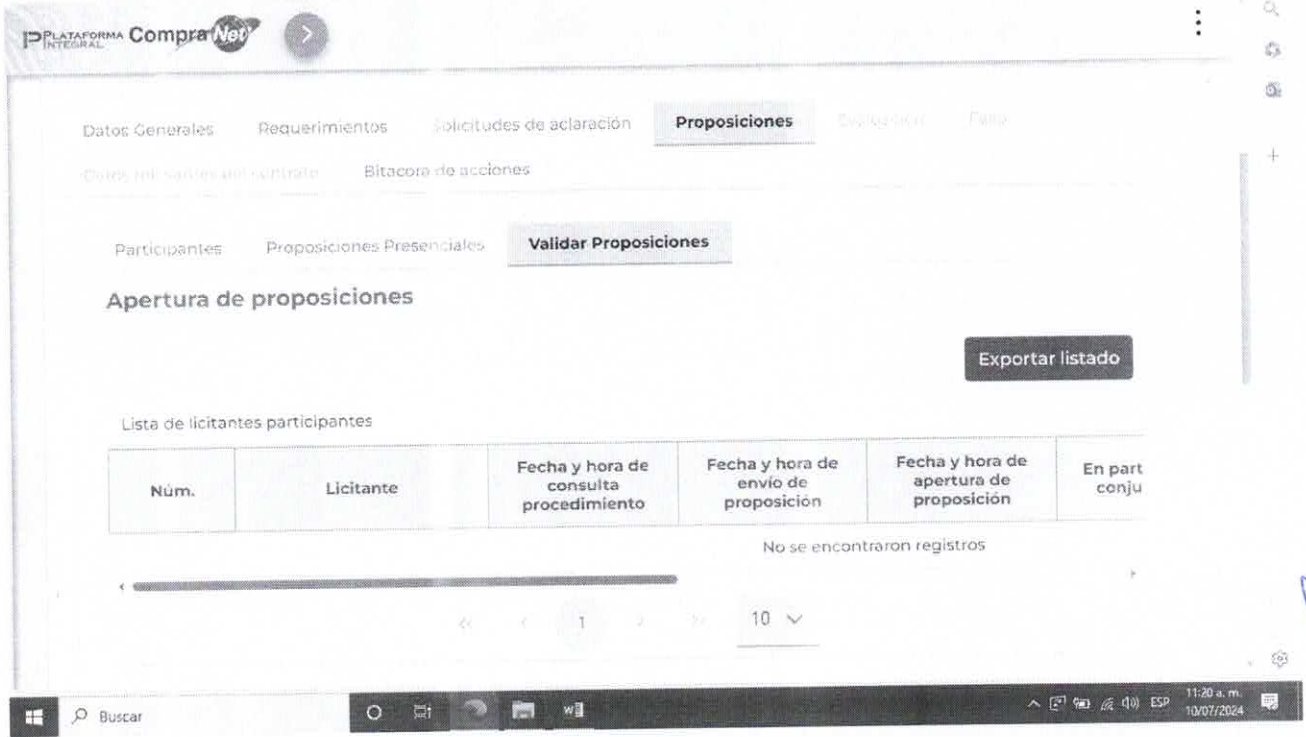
PLATAFORMA INTEGRAL CompraNet

Datos Generales Requerimientos Solicitudes de aclaración Proposiciones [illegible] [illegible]

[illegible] Bitacora de acciones

Participantes Proposiciones Presenciales Validar Proposiciones

Apertura de proposiciones

Exportar listado

Lista de licitantes participantes

| Núm. | Licitante | Fecha y hora de consulta procedimiento | Fecha y hora de envío de proposición | Fecha y hora de apertura de proposición | En part conju |
|---|---|---|---|---|---|

No se encontraron registros

« ‹ 1 › » 10

Buscar

ESP 11:20 a. m. 10/07/2024